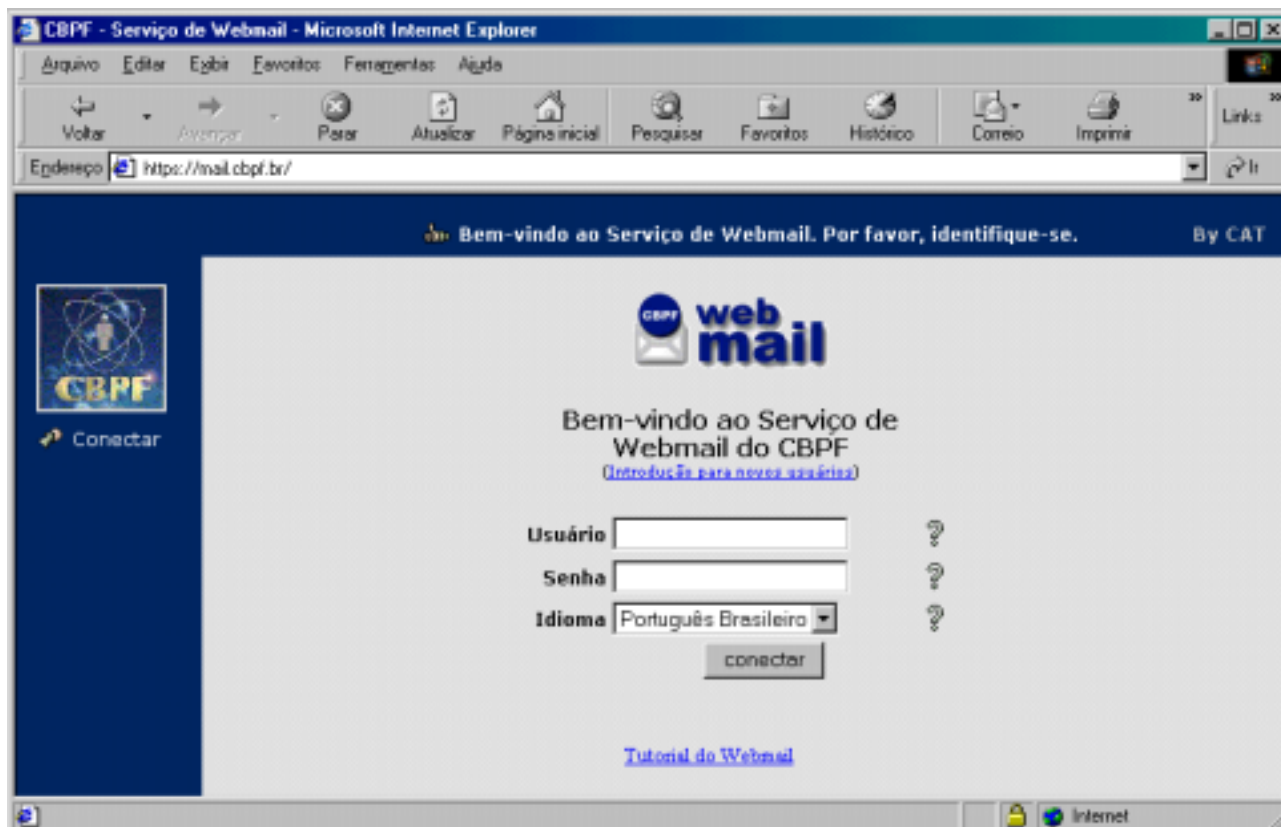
CBPF - Serviço de Webmail - Microsoft Internet Explorer

Arquivo Editar Exibir Favoritos Ferramentas Ajuda

Voltar Avançar Parar Atualizar Página inicial Pesquisar Favoritos Histórico Correio Imprimir Links

Endereço https://mail.cbpf.br/ Ir

Bem-vindo ao Serviço de Webmail. Por favor, identifique-se. By CAT

CBPF

Conectar

CBPF web mail

Bem-vindo ao Serviço de Webmail do CBPF
(Introdução para novos usuários)

Usuário

Senha

Idioma Português Brasileiro

conectar

Tutorial do Webmail

Internet